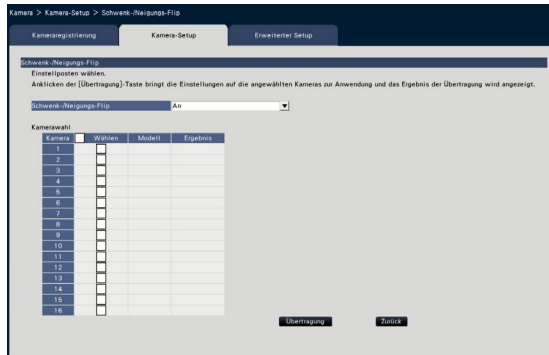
Kamera > Kamera-Setup > Schwenk-/Neigungs-Flip

Kameraregistrierung | Kamera-Setup | Erweiterter Setup

Schwenk-/Neigungs-Flip
Einstellposten wählen.
Anklicken der [Übertragung]-Taste bringt die Einstellungen auf die angewählten Kameras zur Anwendung und das Ergebnis der Übertragung wird angezeigt.

Schwenk-/Neigungs-Flip | An ▼

Kamerawahl

| Kamera | Wählen | Modell | Ergebnis |
|---|---|---|---|
| 1 | | | |
| 2 | | | |
| 3 | | | |
| 4 | | | |
| 5 | | | |
| 6 | | | |
| 7 | | | |
| 8 | | | |
| 9 | | | |
| 10 | | | |
| 11 | | | |
| 12 | | | |
| 13 | | | |
| 14 | | | |
| 15 | | | |
| 16 | | | |

Übertragung Zurück